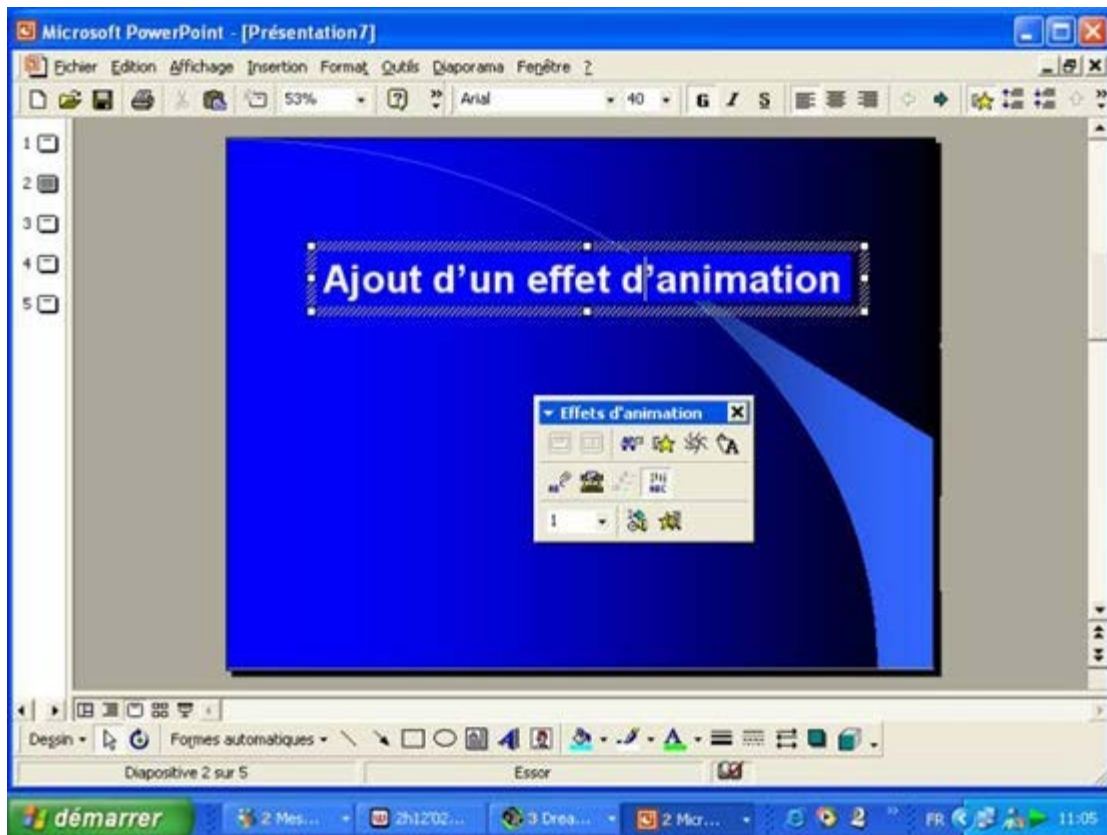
Microsoft PowerPoint - [Présentation7]

Fichier Edition Affichage Insertion Format Outils Diaporama Fenêtre ?

53%

Arial

40

G I S

1
2
3
4
5

Ajout d'un effet d'animation

Effets d'animation

1

Dessin • Formes automatiques •

Diapositive 2 sur 5

Essor

démarrer

2 Mes...

2h12'02...

3 Drea...

2 Micr...

FR

11:05